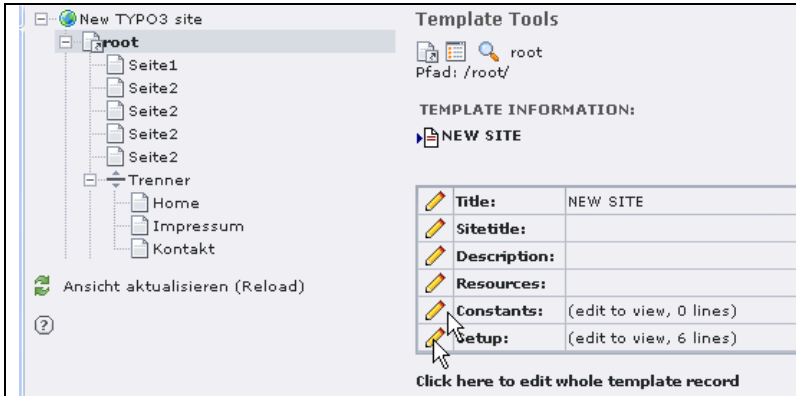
New TYPO3 site
root
Seite1
Seite2
Seite2
Seite2
Seite2
Trenner
Home
Impressum
Kontakt

Ansicht aktualisieren (Reload)

Template Tools

root
Pfad: /root/

TEMPLATE INFORMATION:

NEW SITE

| | | |
|---|---|---|
| | Title: | NEW SITE |
| | Sitetitle: | |
| | Description: | |
| | Resources: | |
| | Constants: | (edit to view, 0 lines) |
| | Setup: | (edit to view, 6 lines) |

Click here to edit whole template record